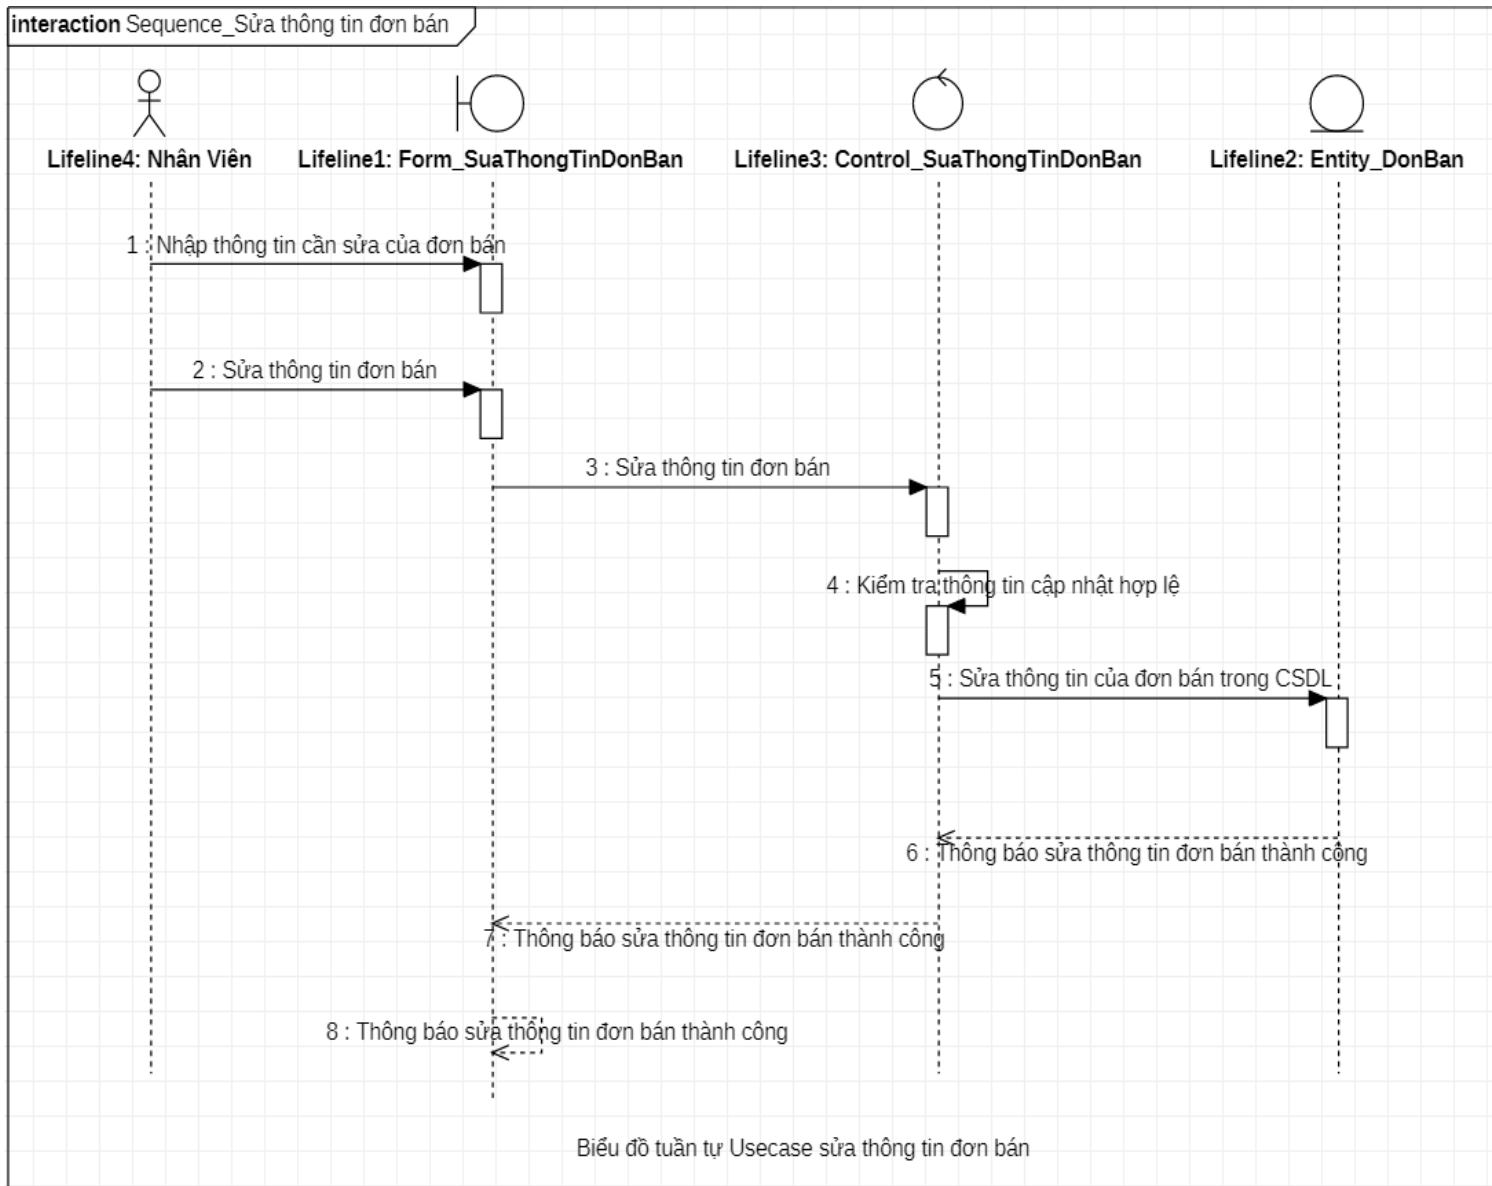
interaction Sequence_Sửa thông tin đơn bán

Lifeline4: Nhân Viên

Lifeline1: Form_SuaThongTinDonBan

Lifeline3: Control_SuaThongTinDonBan

Lifeline2: Entity_DonBan

1 : Nhập thông tin cần sửa của đơn bán

2 : Sửa thông tin đơn bán

3 : Sửa thông tin đơn bán

4 : Kiểm tra thông tin cập nhật hợp lệ

5 : Sửa thông tin của đơn bán trong CSDL

6 : Thông báo sửa thông tin đơn bán thành công

7 : Thông báo sửa thông tin đơn bán thành công

8 : Thông báo sửa thông tin đơn bán thành công

Biểu đồ tuần tự Usecase sửa thông tin đơn bán